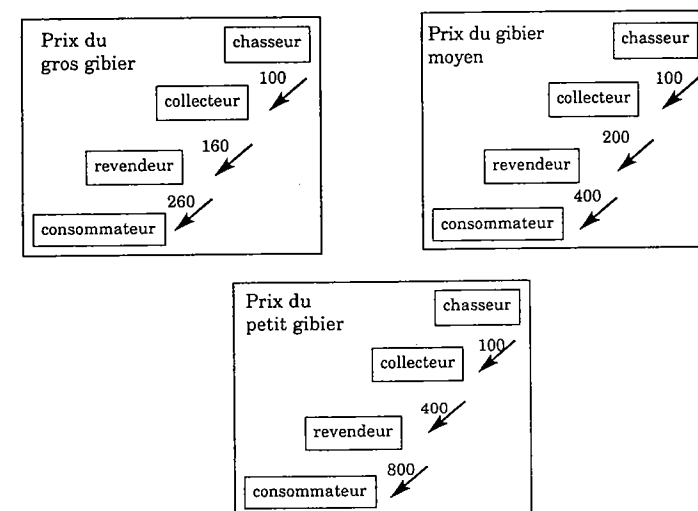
Prix du gros gibier

chasseur

100

collecteur

160

revendeur

260

consommateur

Prix du gibier moyen

chasseur

100

collecteur

200

revendeur

400

consommateur

Prix du petit gibier

chasseur

100

collecteur

400

revendeur

800

consommateur